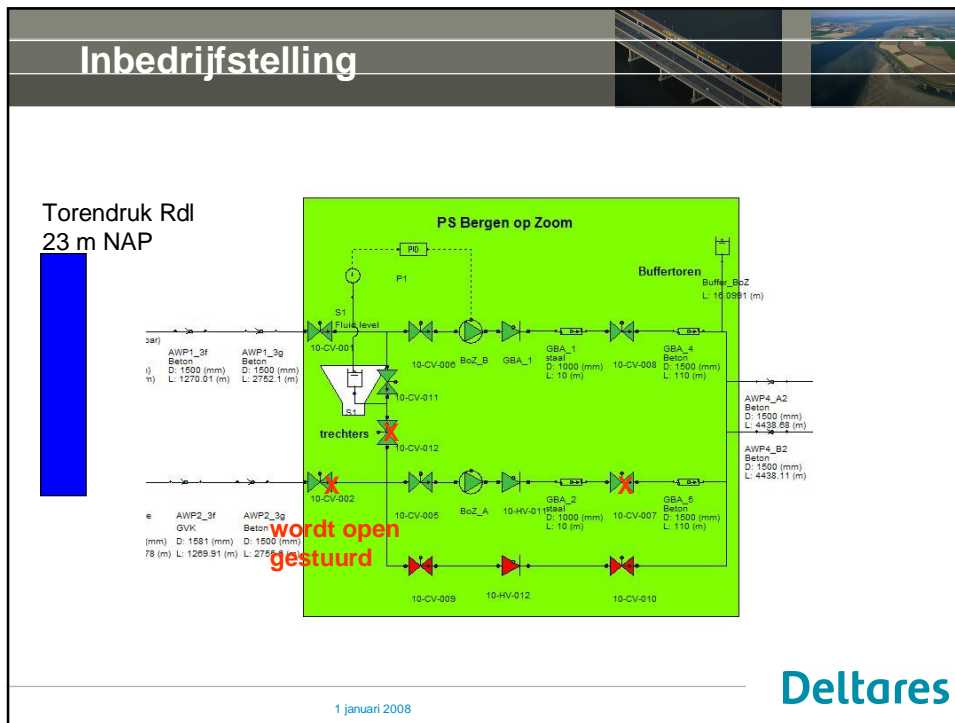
Inbedrijfstelling

Torendruk Rdl
23 m NAP

PS Bergen op Zoom

PID

P1

Buffertoren

Buffer_BoZ
L: 16.0991 (m)

S1
Fluid level

10-CV-001

10-CV-006

BoZ_B

GBA_1

GBA_1
staal
D: 1000 (mm)
L: 10 (m)

10-CV-008

GBA_4
Beton
D: 1500 (mm)
L: 110 (m)

AWP1_3f
Beton
D: 1500 (mm)
L: 1270.01 (m)

AWP1_3g
Beton
D: 1500 (mm)
L: 2752.1 (m)

S1

10-CV-011

trechters

10-CV-012

AWP4_A2
Beton
D: 1500 (mm)
L: 4438.68 (m)

AWP4_B2
Beton
D: 1500 (mm)
L: 4438.11 (m)

10-CV-002

10-CV-005

BoZ_A

10-HV-011

GBA_2
staal
D: 1000 (mm)
L: 10 (m)

10-CV-007

GBA_5
Beton
D: 1500 (mm)
L: 110 (m)

AWP2_3f
GVK
D: 1581 (mm)
L: 1269.91 (m)

AWP2_3g
Beton
D: 1500 (mm)
L: 2755 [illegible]

wordt open gestuurd

10-CV-009

10-HV-012

10-CV-010

1 januari 2008

Deltares